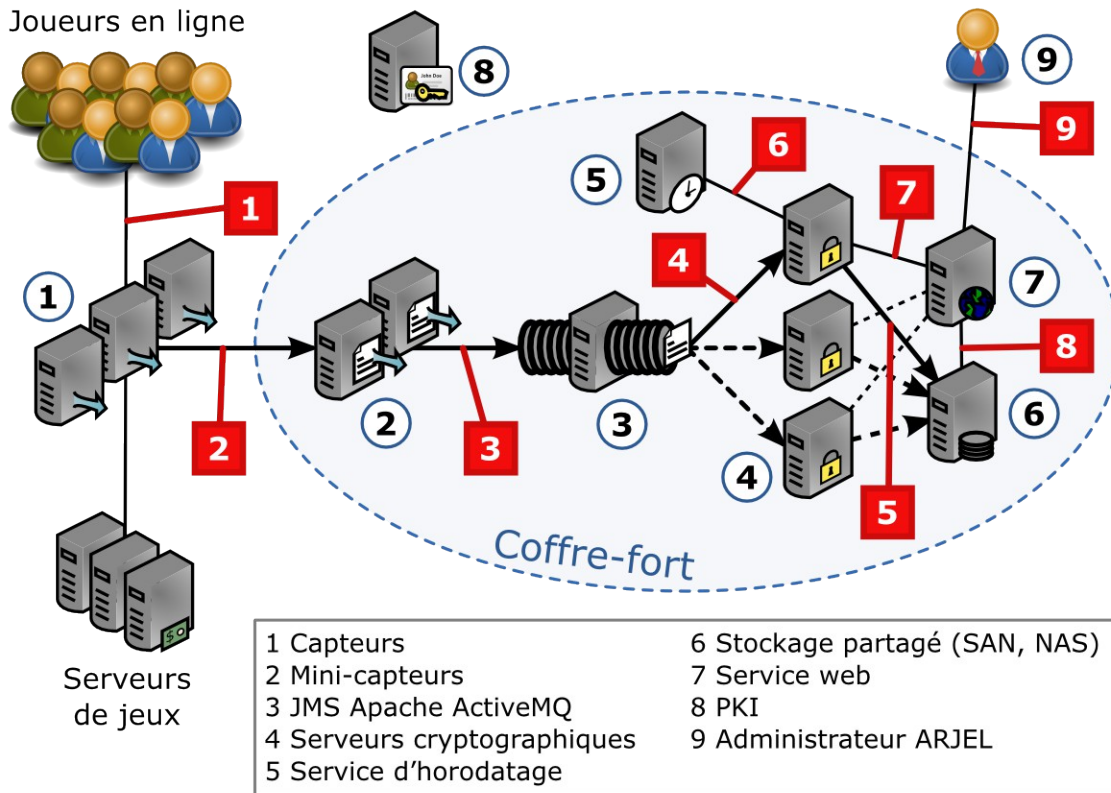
Joueurs en ligne

8

9

1

9

5

6

7

4

7

1

2

3

8

2

3

6

4

5

2

3

Coffre-fort

Serveurs de jeux

1 Capteurs
2 Mini-capteurs
3 JMS Apache ActiveMQ
4 Serveurs cryptographiques
5 Service d'horodatage

6 Stockage partagé (SAN, NAS)
7 Service web
8 PKI
9 Administrateur ARJEL